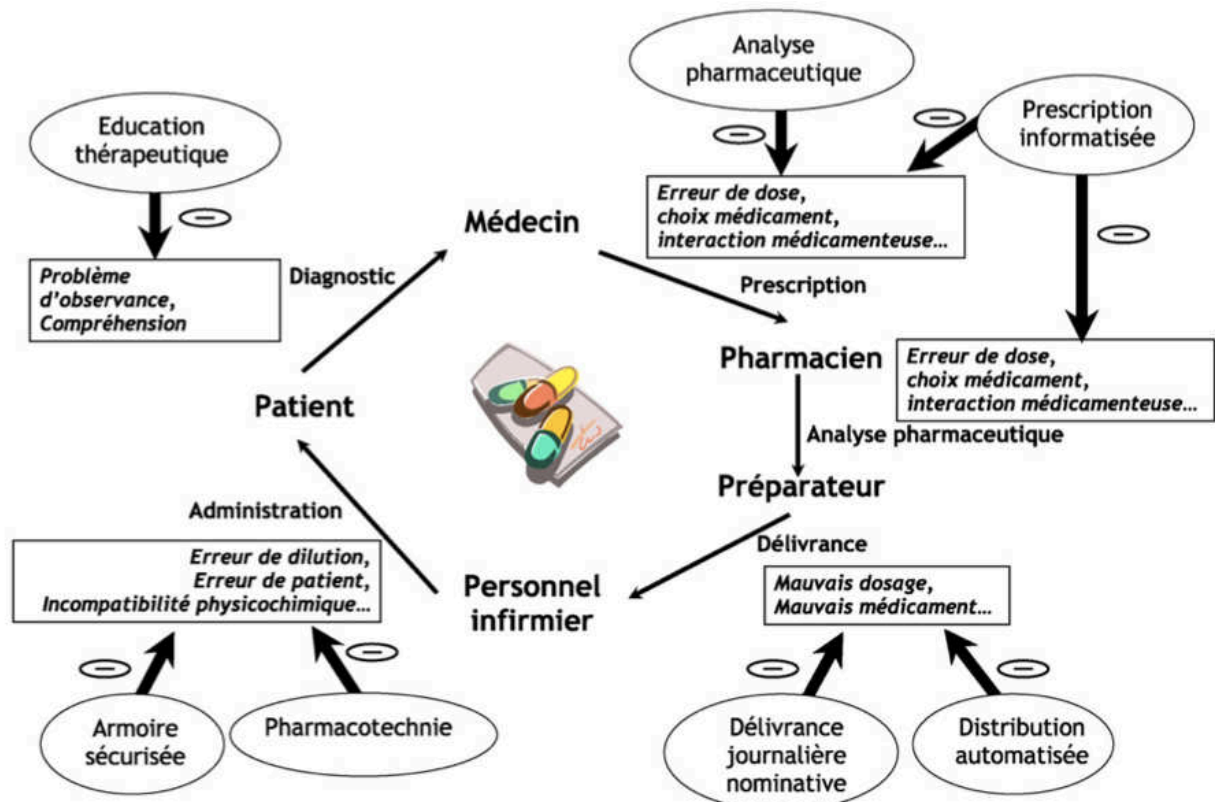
Analyse pharmaceutique

Prescription informatisée

Education thérapeutique

Erreur de dose, choix médicament, interaction médicamenteuse…

Médecin

Problème d'observance, Compréhension

Diagnostic

Prescription

Pharmacien

Erreur de dose, choix médicament, interaction médicamenteuse…

Patient

Analyse pharmaceutique

Préparateur

Administration

Délivrance

Erreur de dilution, Erreur de patient, Incompatibilité physicochimique…

Personnel infirmier

Mauvais dosage, Mauvais médicament…

Armoire sécurisée

Pharmacotechnie

Délivrance journalière nominative

Distribution automatisée